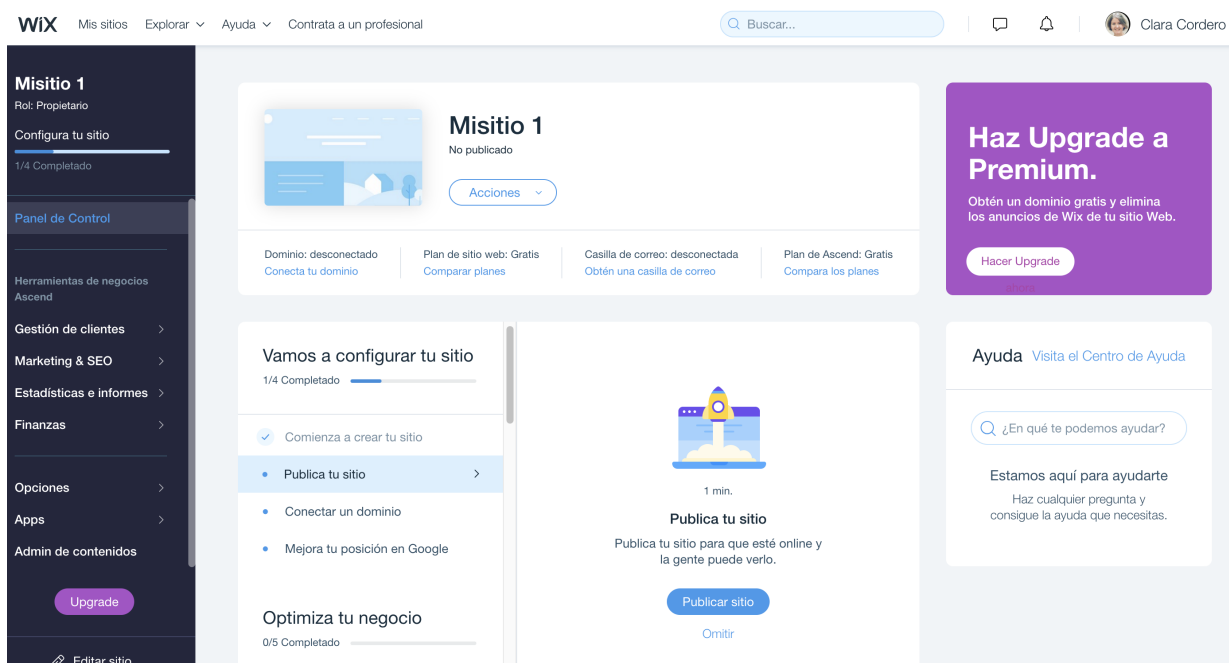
WiX Mis sitios Explorar Ayuda Contrata a un profesional

Buscar...

Clara Cordero

Misitio 1
Rol: Propietario
Configura tu sitio
1/4 Completado

Panel de Control

Herramientas de negocios Ascend

Gestión de clientes
Marketing & SEO
Estadísticas e informes
Finanzas

Opciones
Apps
Admin de contenidos

Upgrade

Editar sitio

Misitio 1
No publicado
Acciones

Dominio: desconectado
Conecta tu dominio

Plan de sitio web: Gratis
Comparar planes

Casilla de correo: desconectada
Obtén una casilla de correo

Plan de Ascend: Gratis
Compara los planes

Haz Upgrade a Premium.
Obtén un dominio gratis y elimina los anuncios de Wix de tu sitio Web.
Hacer Upgrade

Vamos a configurar tu sitio
1/4 Completado

Comienza a crear tu sitio
Publica tu sitio
Conectar un dominio
Mejora tu posición en Google

Optimiza tu negocio
0/5 Completado

1 min.
Publica tu sitio
Publica tu sitio para que esté online y la gente puede verlo.
Publicar sitio
Omitir

Ayuda Visita el Centro de Ayuda
¿En qué te podemos ayudar?
Estamos aquí para ayudarte
Haz cualquier pregunta y consigue la ayuda que necesitas.